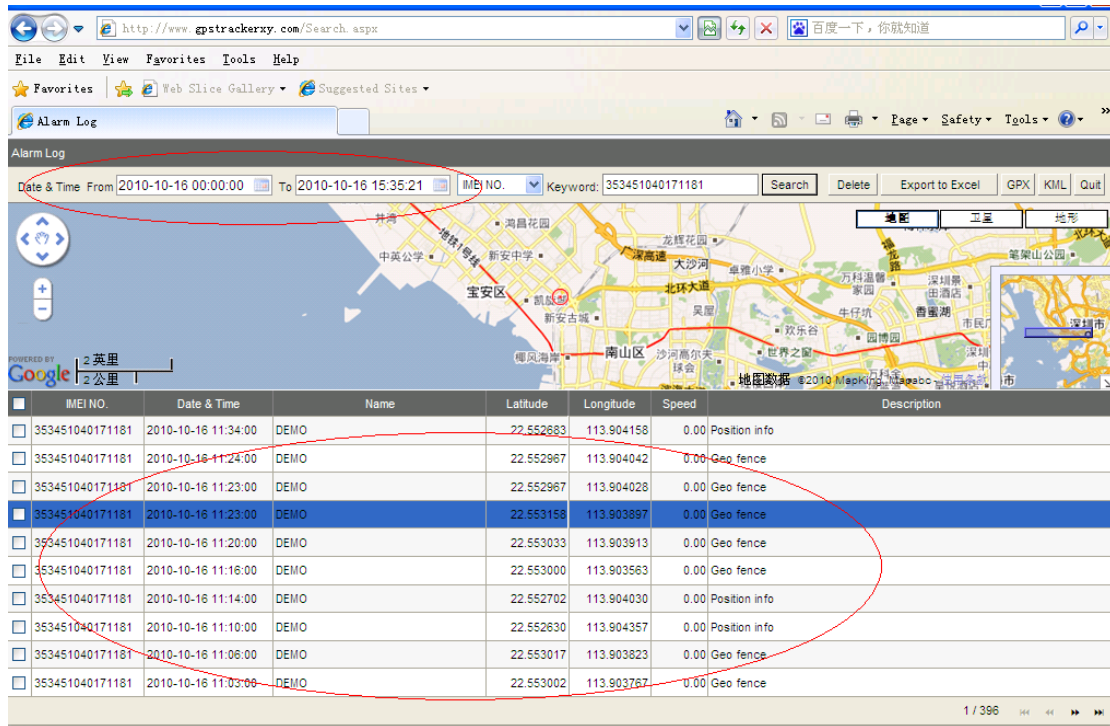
http://www.gpstrackerxy.com/Search.aspx

百度一下，你就知道

File Edit View Favorites Tools Help

Favorites Web Slice Gallery Suggested Sites

Alarm Log

Page Safety Tools

Alarm Log

Date & Time From 2010-10-16 00:00:00 To 2010-10-16 15:35:21 IMEI NO. Keyword: 353451040171181 Search Delete Export to Excel GPX KML Quit

地图 卫星 地形

井湾 鸿昌花园 龙辉花园 中英公学 新安中学 地铁1号线 广深高速 大沙河 卓雅小学 万科温馨家园 深圳景田酒店 笔架山公园 宝安区 凯旋 北环大道 新安古城 吴屋 牛仔坑 香蜜湖 市民广 欢乐谷 园博园 深圳市 椰风海岸 南山区 沙河高尔夫球会 世界之窗 深圳

POWERED BY Google 2 英里 2 公里

地图数据 ©2010 MapKing, Mapabc

| | IMEI NO. | Date & Time | Name | Latitude | Longitude | Speed | Description |
|---|---|---|---|---|---|---|---|
| | 353451040171181 | 2010-10-16 11:34:00 | DEMO | 22.552683 | 113.904158 | 0.00 | Position info |
| | 353451040171181 | 2010-10-16 11:24:00 | DEMO | 22.552967 | 113.904042 | 0.00 | Geo fence |
| | 353451040171181 | 2010-10-16 11:23:00 | DEMO | 22.552967 | 113.904028 | 0.00 | Geo fence |
| | 353451040171181 | 2010-10-16 11:23:00 | DEMO | 22.553158 | 113.903897 | 0.00 | Geo fence |
| | 353451040171181 | 2010-10-16 11:20:00 | DEMO | 22.553033 | 113.903913 | 0.00 | Geo fence |
| | 353451040171181 | 2010-10-16 11:16:00 | DEMO | 22.553000 | 113.903563 | 0.00 | Geo fence |
| | 353451040171181 | 2010-10-16 11:14:00 | DEMO | 22.552702 | 113.904030 | 0.00 | Position info |
| | 353451040171181 | 2010-10-16 11:10:00 | DEMO | 22.552630 | 113.904357 | 0.00 | Position info |
| | 353451040171181 | 2010-10-16 11:06:00 | DEMO | 22.553017 | 113.903823 | 0.00 | Geo fence |
| | 353451040171181 | 2010-10-16 11:03:00 | DEMO | 22.553002 | 113.903767 | 0.00 | Geo fence |

1 / 396